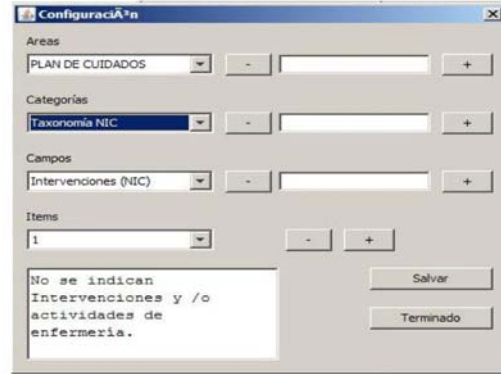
ConfiguraciÃ³n

Areas

PLAN DE CUIDADOS

-

+

Categorías

Taxonomía NIC

-

+

Campos

Intervenciones (NIC)

-

+

Items

1

-

+

No se indican Intervenciones y /o actividades de enfermería.

Salvar

Terminado